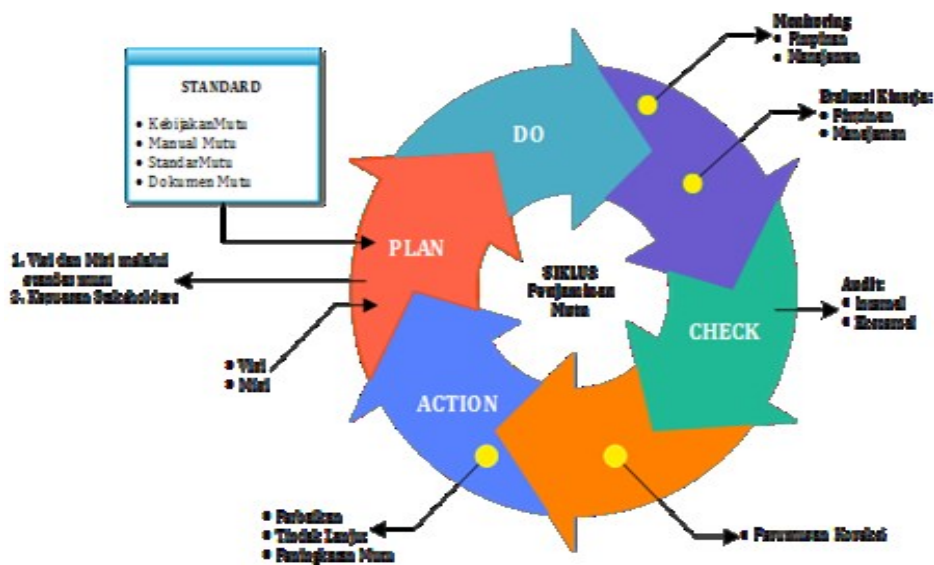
STANDARD

• KebijakanMutu
• Manual Mutu
• StandarMutu
• Dokumen Mutu

DO

PLAN

CHECK

ACTION

SIKLUS
Penjaminan
Mutu

Monitoring
• Pimpinan
• Manajemen

Evaluasi Kinerja:
• Pimpinan
• Manajemen

Audit:
• Internal
• Eksternal

1. Visi dan Misi melalui evaluasi mutu
2. Kerusanan Stakeholders

• Visi
• Misi

• Perbaikan
• Tindak Lanjut
• Peningkatan Mutu

• Perumusan Koreksi